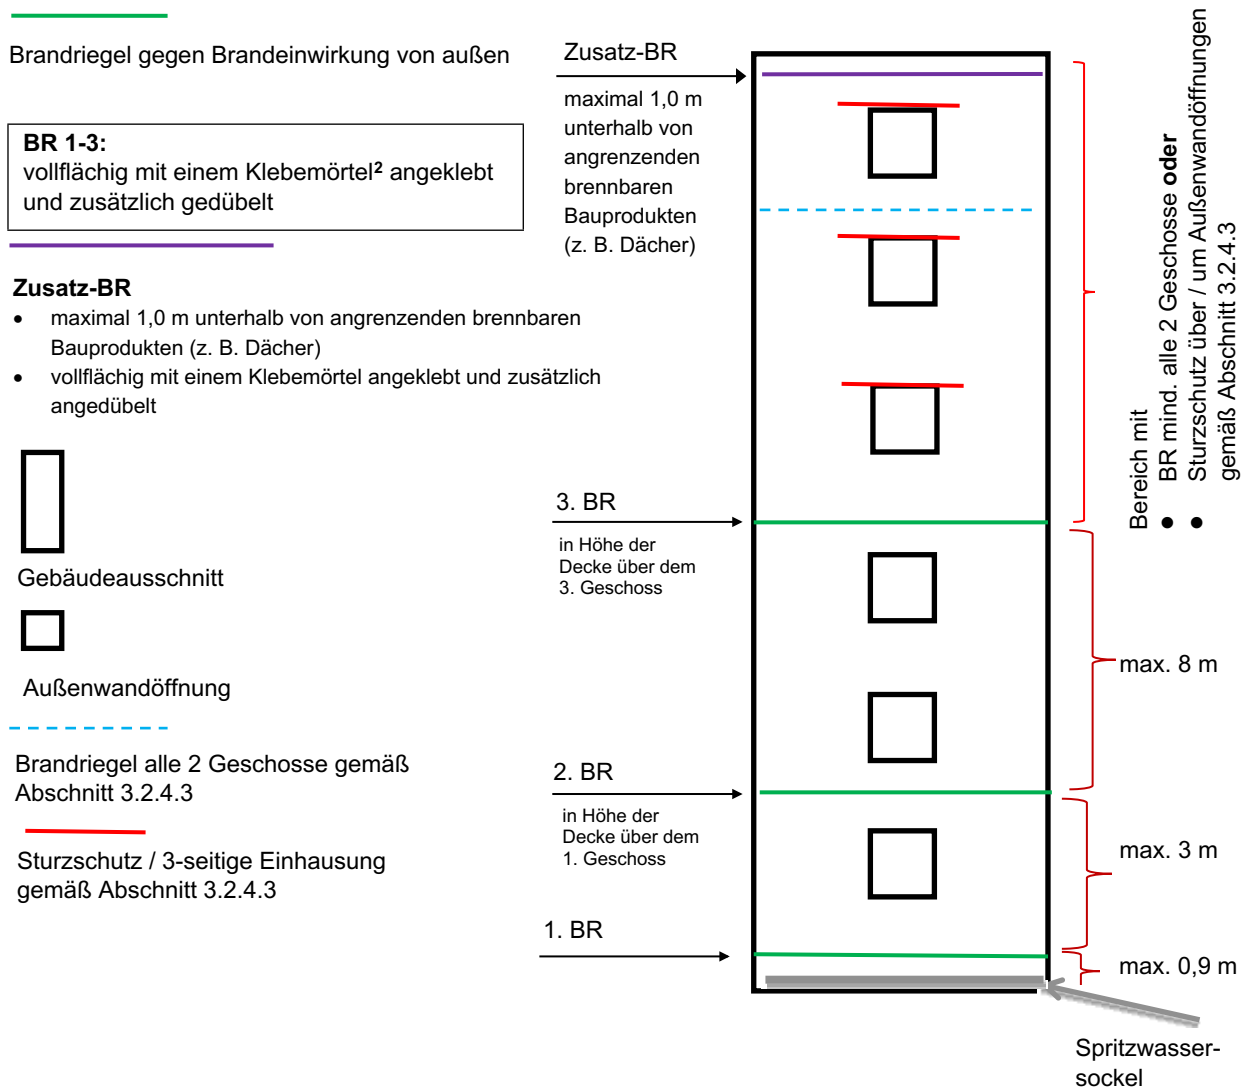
Brandriegel gegen Brandeinwirkung von außen

**BR 1-3:**
vollflächig mit einem Klebemörtel² angeklebt und zusätzlich gedübelt

**Zusatz-BR**
- maximal 1,0 m unterhalb von angrenzenden brennbaren Bauprodukten (z. B. Dächer)
- vollflächig mit einem Klebemörtel angeklebt und zusätzlich angedübelt

Gebäudeausschnitt

Außenwandöffnung

Brandriegel alle 2 Geschosse gemäß Abschnitt 3.2.4.3

Sturzschutz / 3-seitige Einhausung gemäß Abschnitt 3.2.4.3

Zusatz-BR

maximal 1,0 m unterhalb von angrenzenden brennbaren Bauprodukten (z. B. Dächer)

3. BR

in Höhe der Decke über dem 3. Geschoss

2. BR

in Höhe der Decke über dem 1. Geschoss

1. BR

Bereich mit
- BR mind. alle 2 Geschosse **oder**
- Sturzschutz über / um Außenwandöffnungen gemäß Abschnitt 3.2.4.3

max. 8 m

max. 3 m

max. 0,9 m

Spritzwassersockel